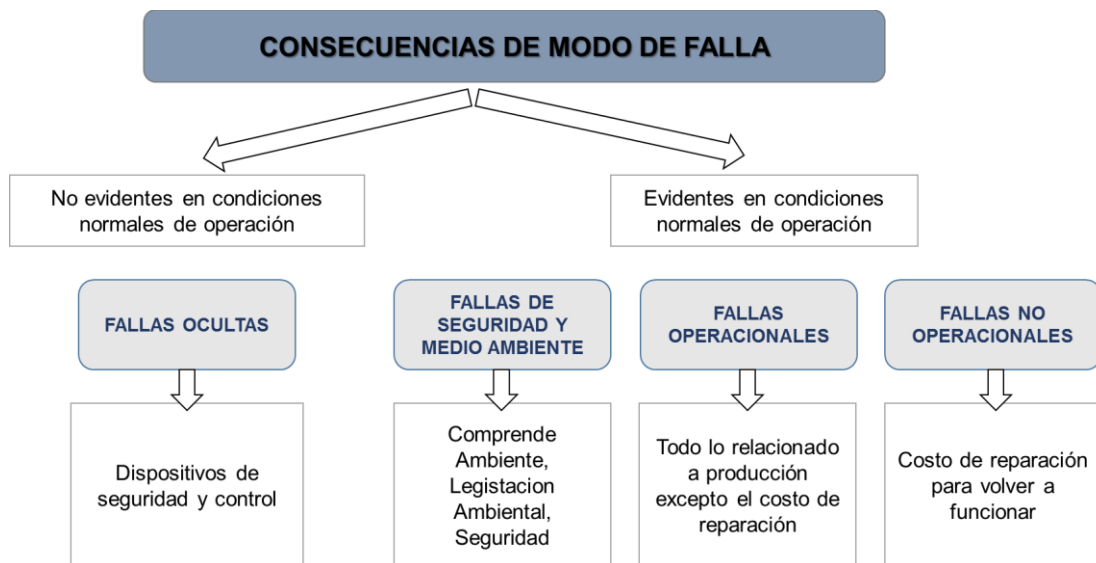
CONSECUENCIAS DE MODO DE FALLA

No evidentes en condiciones normales de operación

Evidentes en condiciones normales de operación

FALLAS OCULTAS

Dispositivos de seguridad y control

FALLAS DE SEGURIDAD Y MEDIO AMBIENTE

Comprende Ambiente, Legistacion Ambiental, Seguridad

FALLAS OPERACIONALES

Todo lo relacionado a producción excepto el costo de reparación

FALLAS NO OPERACIONALES

Costo de reparación para volver a funcionar